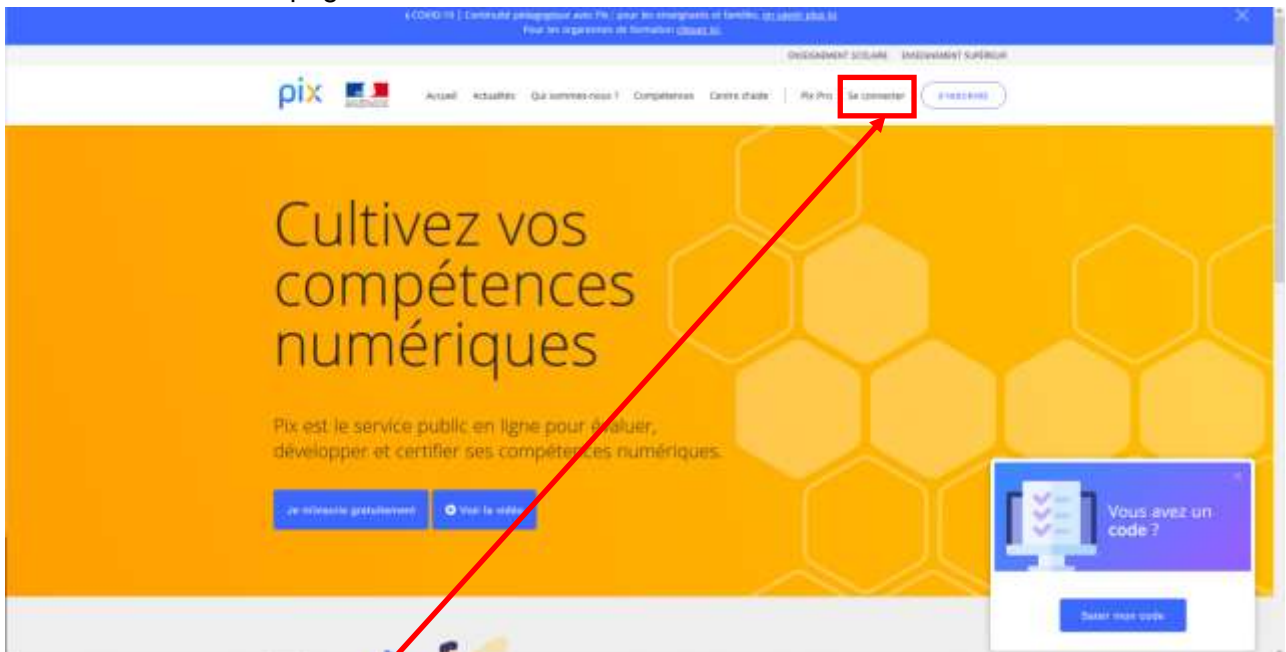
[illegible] COVID-19 | Continuité pédagogique avec Pix : pour les enseignants et familles, en savoir plus ici
Pour les organismes de formation cliquez ici

ENSEIGNEMENT SCOLAIRE ENSEIGNEMENT SUPÉRIEUR

pix

Accueil Actualités Qui sommes-nous ? Compétences Centre d'aide Pix Pro Se connecter S'INSCRIRE

Cultivez vos compétences numériques

Pix est le service public en ligne pour évaluer, développer et certifier ses compétences numériques.

Je m'inscris gratuitement Voir la vidéo

Vous avez un code ?

Saisir mon code